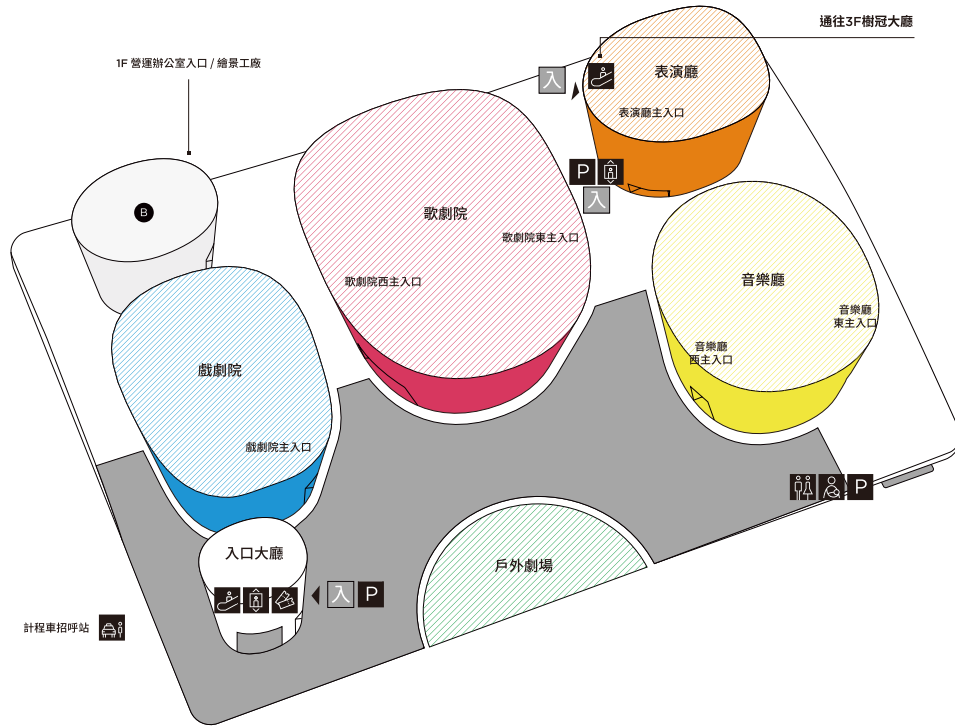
通往3F樹冠大廳

1F 營運辦公室入口 / 繪景工廠

入

表演廳

表演廳主入口

P

入

B

歌劇院

歌劇院東主入口

歌劇院西主入口

音樂廳

音樂廳東主入口

音樂廳西主入口

戲劇院

戲劇院主入口

P

入口大廳

入

P

戶外劇場

計程車招呼站